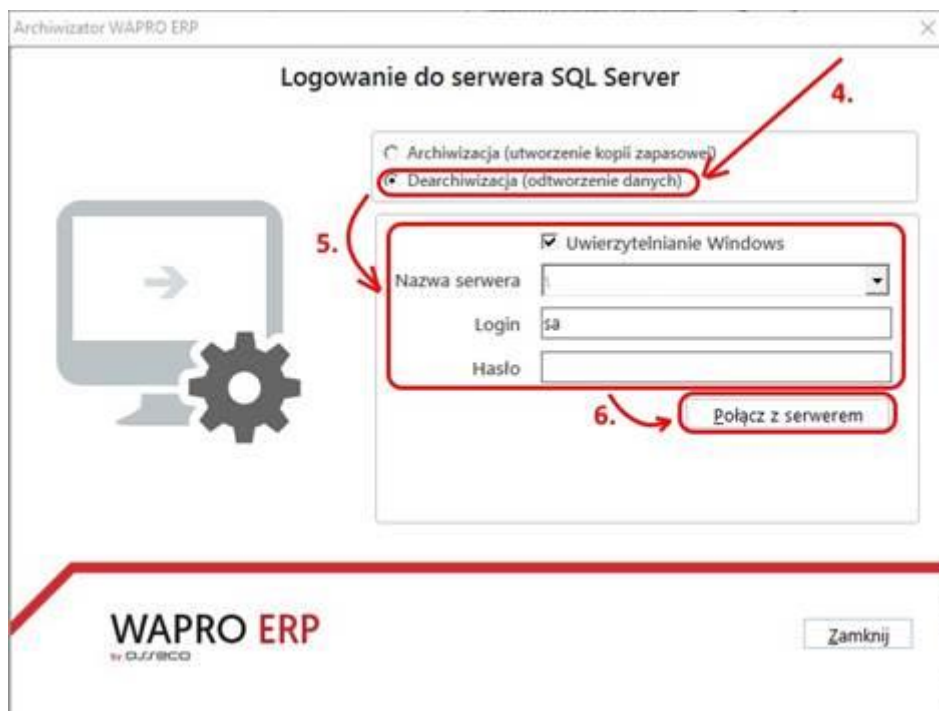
Archiwizator WAPRO ERP

Logowanie do serwera SQL Server

4.

Archiwizacja (utworzenie kopii zapasowej)
Dearchiwizacja (odtworzenie danych)

5.

Uwierzytelnianie Windows

Nazwa serwera

Login sa

Hasło

6.

Połącz z serwerem

WAPRO ERP
by asseco

Zamknij